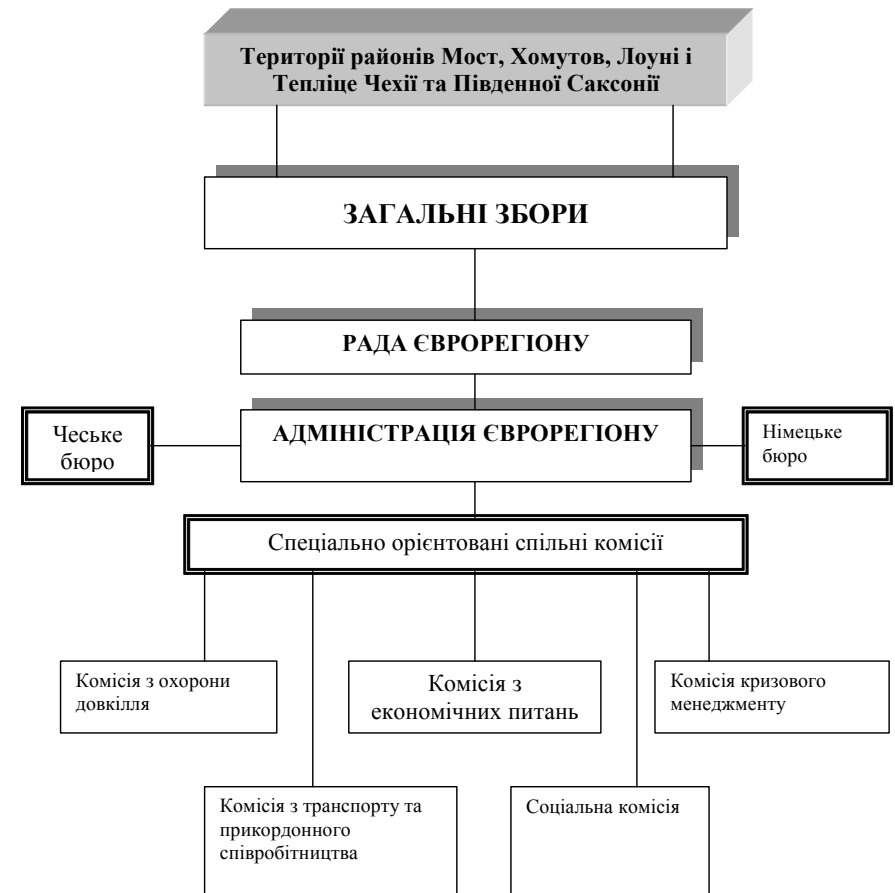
Території районів Мост, Хомутов, Лоуні і Тепліце Чехії та Південної Саксонії

ЗАГАЛЬНІ ЗБОРИ

РАДА ЄВРОРЕГІОНУ

Чеське бюро

АДМІНІСТРАЦІЯ ЄВРОРЕГІОНУ

Німецьке бюро

Спеціально орієнтовані спільні комісії

Комісія з охорони довкілля

Комісія з економічних питань

Комісія кризового менеджменту

Комісія з транспорту та прикордонного співробітництва

Соціальна комісія